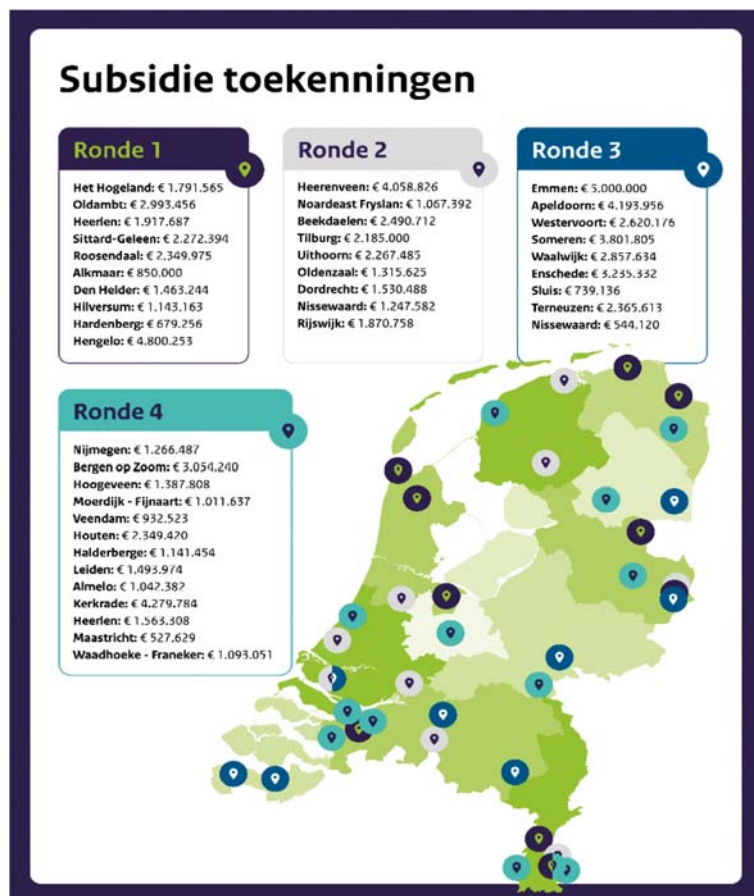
Subsidie toekenningen

Ronde 1

Het Hogeland: € 1.791.565
Oldambt: € 2.993.456
Heerlen: € 1.917.687
Sittard-Geleen: € 2.272.394
Roosendaal: € 2.349.975
Alkmaar: € 850.000
Den Helder: € 1.463.244
Hilversum: € 1.143.163
Hardenberg: € 679.256
Hengelo: € 4.800.253

Ronde 2

Heerenveen: € 4.058.826
Noardeast Fryslan: € 1.067.392
Beekdaelen: € 2.490.712
Tilburg: € 2.185.000
Uithoorn: € 2.267.485
Oldenzaal: € 1.315.625
Dordrecht: € 1.530.488
Nissewaard: € 1.247.582
Rijswijk: € 1.870.758

Ronde 3

Emmen: € 5.000.000
Apeldoorn: € 4.193.956
Westervoort: € 2.620.176
Someren: € 3.801.805
Waalwijk: € 2.857.634
Enschede: € 3.235.332
Sluis: € 739.136
Terneuzen: € 2.365.613
Nissewaard: € 544.120

Ronde 4

Nijmegen: € 1.266.487
Bergen op Zoom: € 3.054.240
Hoogeveen: € 1.387.808
Moerdijk - Fijnaart: € 1.011.637
Veendam: € 932.523
Houten: € 2.349.420
Halderberge: € 1.141.454
Leiden: € 1.493.974
Almelo: € 1.042.382
Kerkrade: € 4.279.784
Heerlen: € 1.563.508
Maastricht: € 527.629
Waadhoeke - Franeker: € 1.093.051